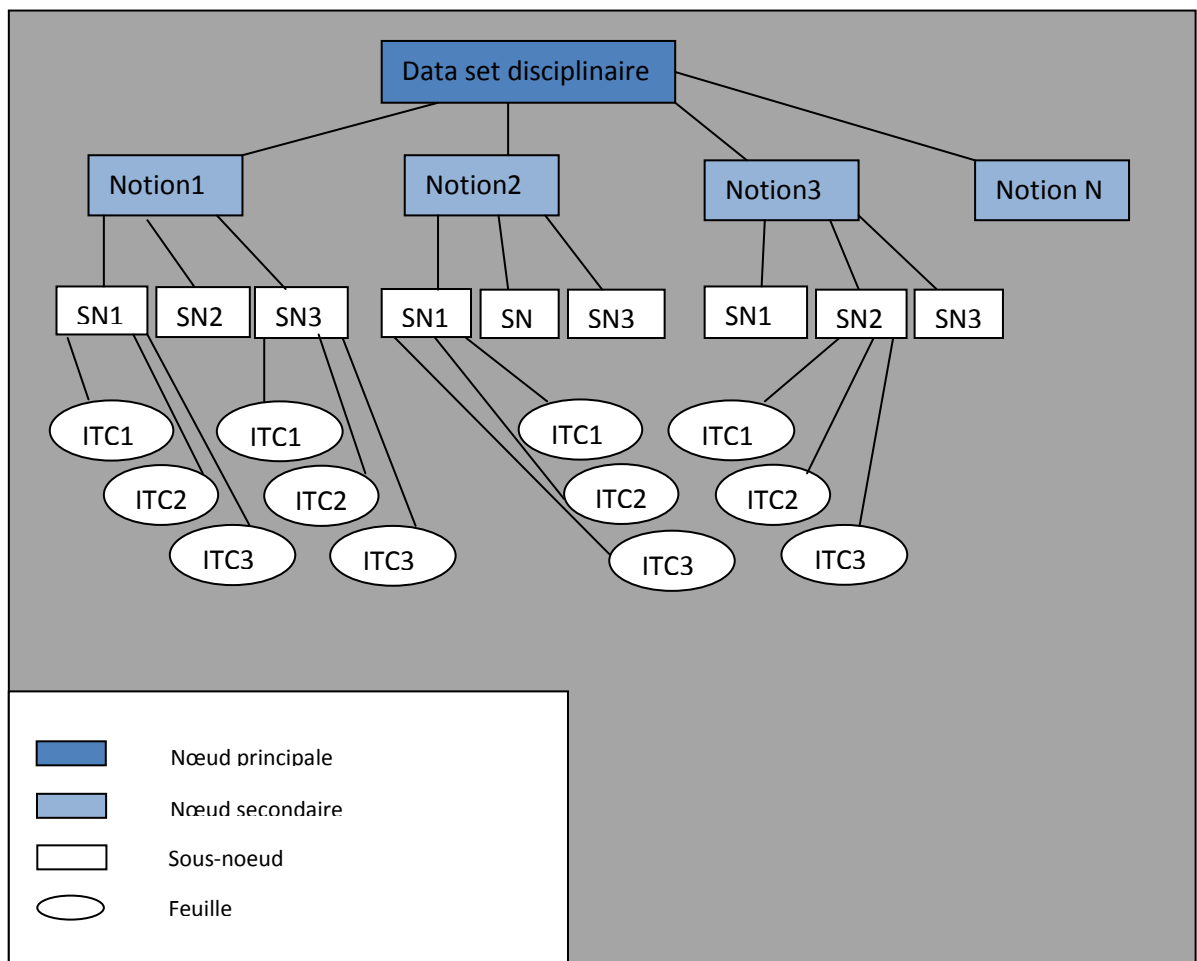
Data set disciplinaire

Notion1

Notion2

Notion3

Notion N

SN1

SN2

SN3

SN1

SN

SN3

SN1

SN2

SN3

ITC1

ITC2

ITC3

ITC1

ITC2

ITC3

ITC1

ITC2

ITC3

ITC1

ITC2

ITC3

Nœud principale

Nœud secondaire

Sous-noeud

Feuille